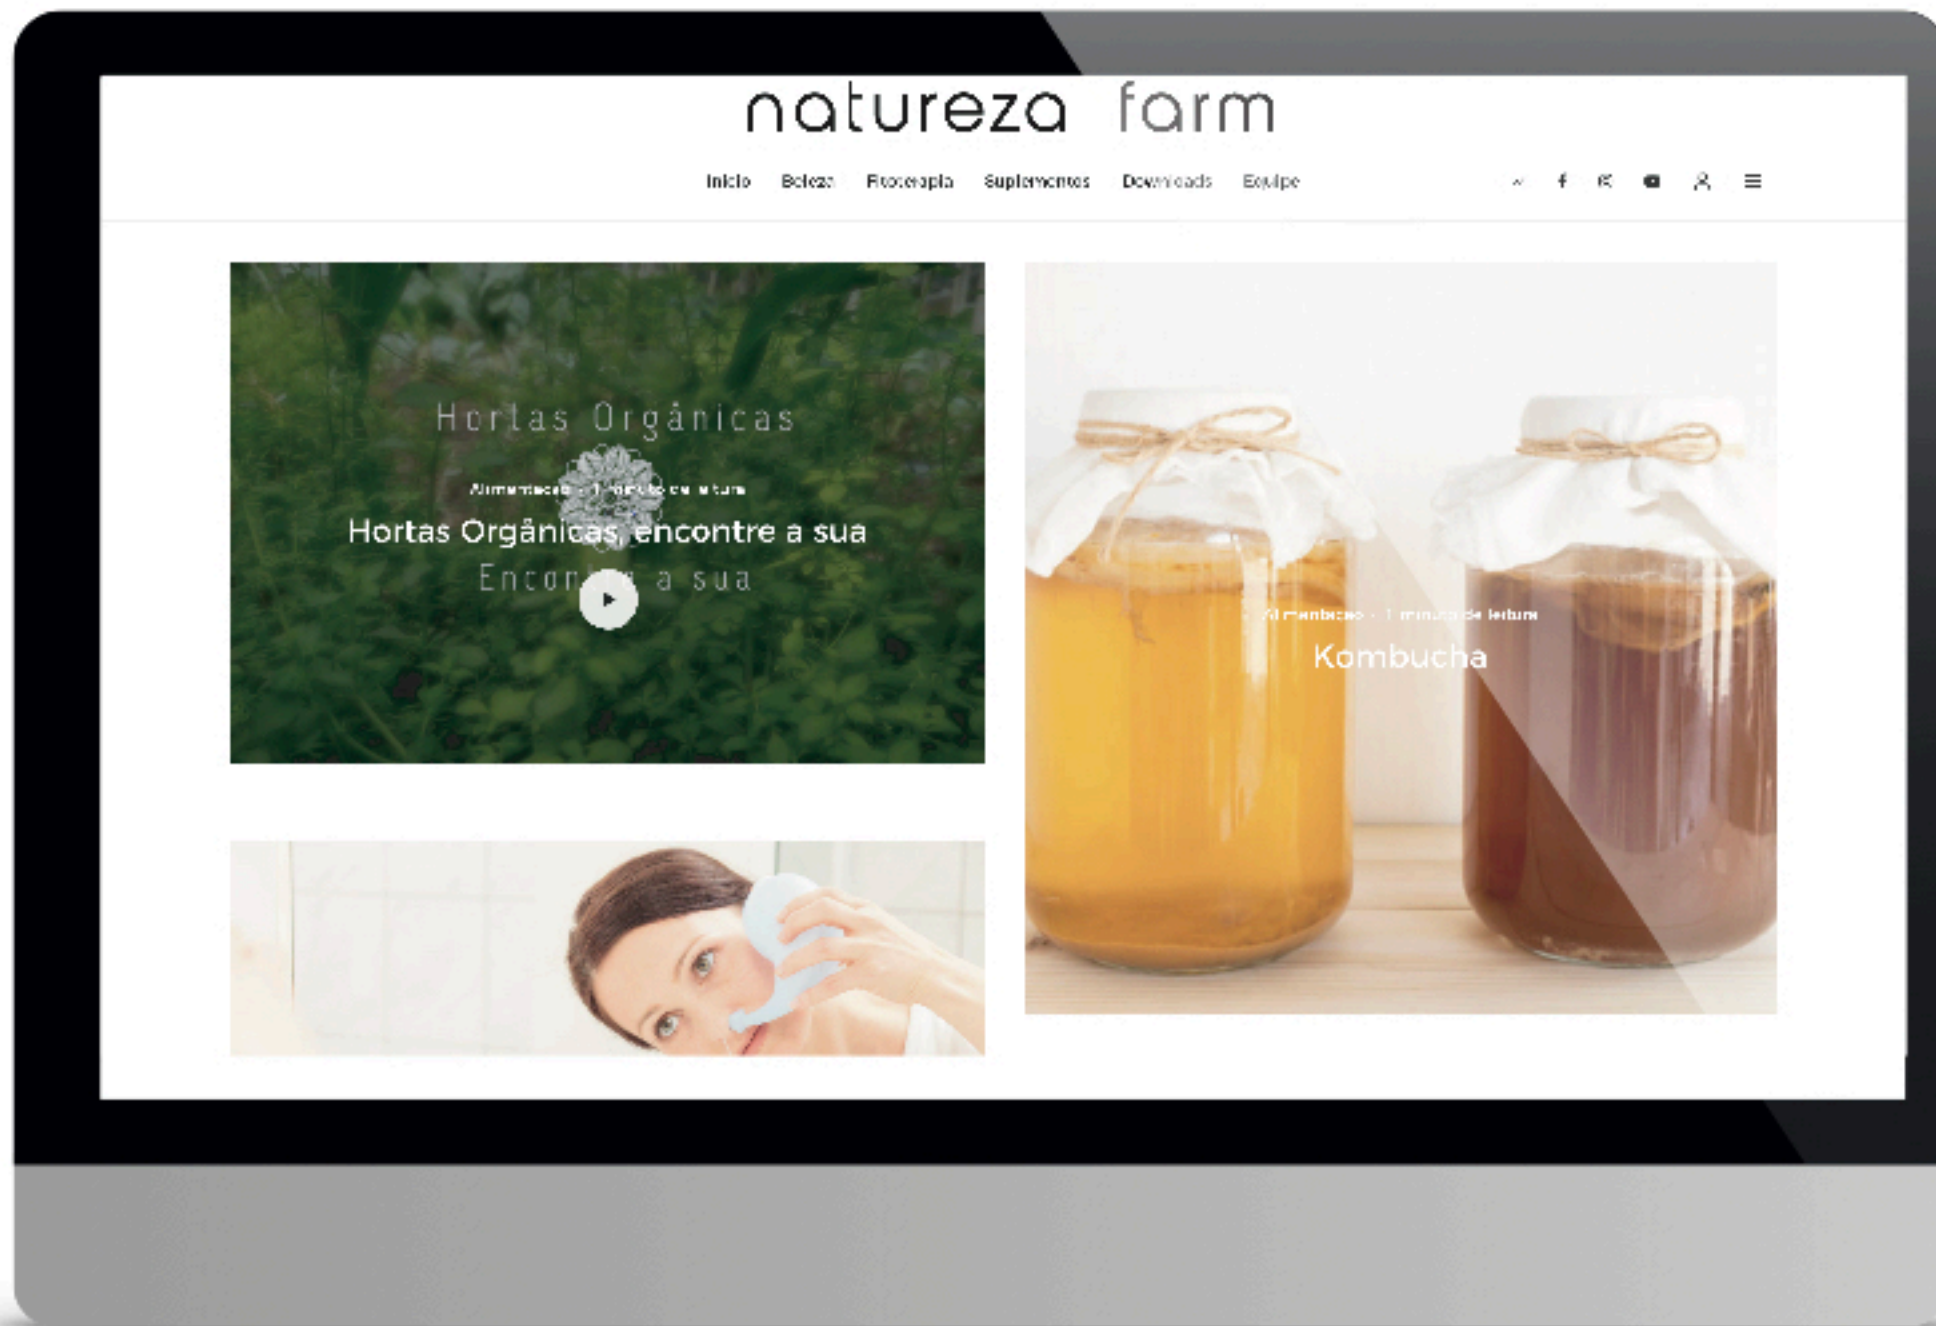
natureza farm

Início Beleza Fitoterapia Suplementos Downloads Equipe

Hortas Orgânicas

Alimentação · 1 minuto de leitura

Hortas Orgânicas, encontre a sua

Encon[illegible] a sua

Alimentação · 1 minuto de leitura

Kombucha